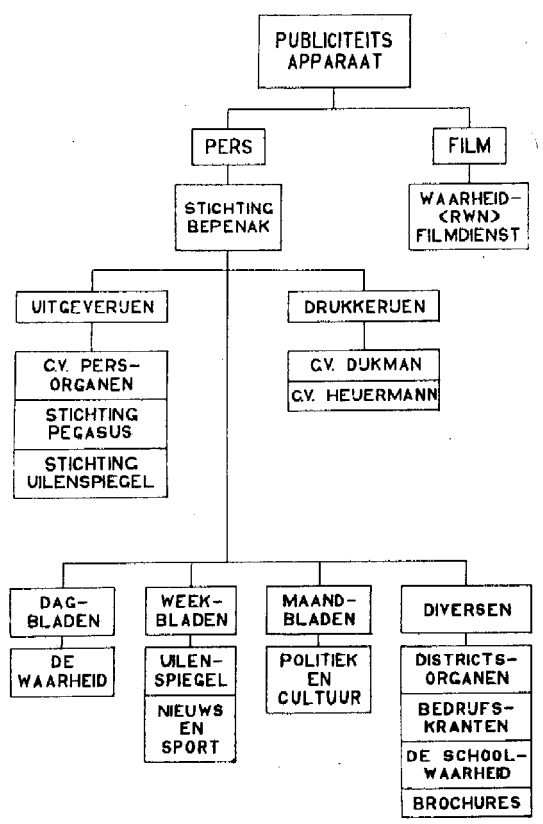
PUBLICITEITS APPARAAT

PERS

FILM

WAARHEID-(RWN) FILMDIENST

STICHTING BEPENAK

UITGEVERIJEN

C.V. PERS-ORGANEN

STICHTING PEGASUS

STICHTING UILENSPIEGEL

DRUKKERIJEN

C.V. DIJKMAN

C.V. HEIJERMANN

DAG-BLADEN

DE WAARHEID

WEEK-BLADEN

UILEN-SPIEGEL

NIEUWS EN SPORT

MAAND-BLADEN

POLITIEK EN CULTUUR

DIVERSEN

DISTRICTS-ORGANEN

BEDRIJFS-KRANTEN

DE SCHOOL-WAARHEID

BROCHURES